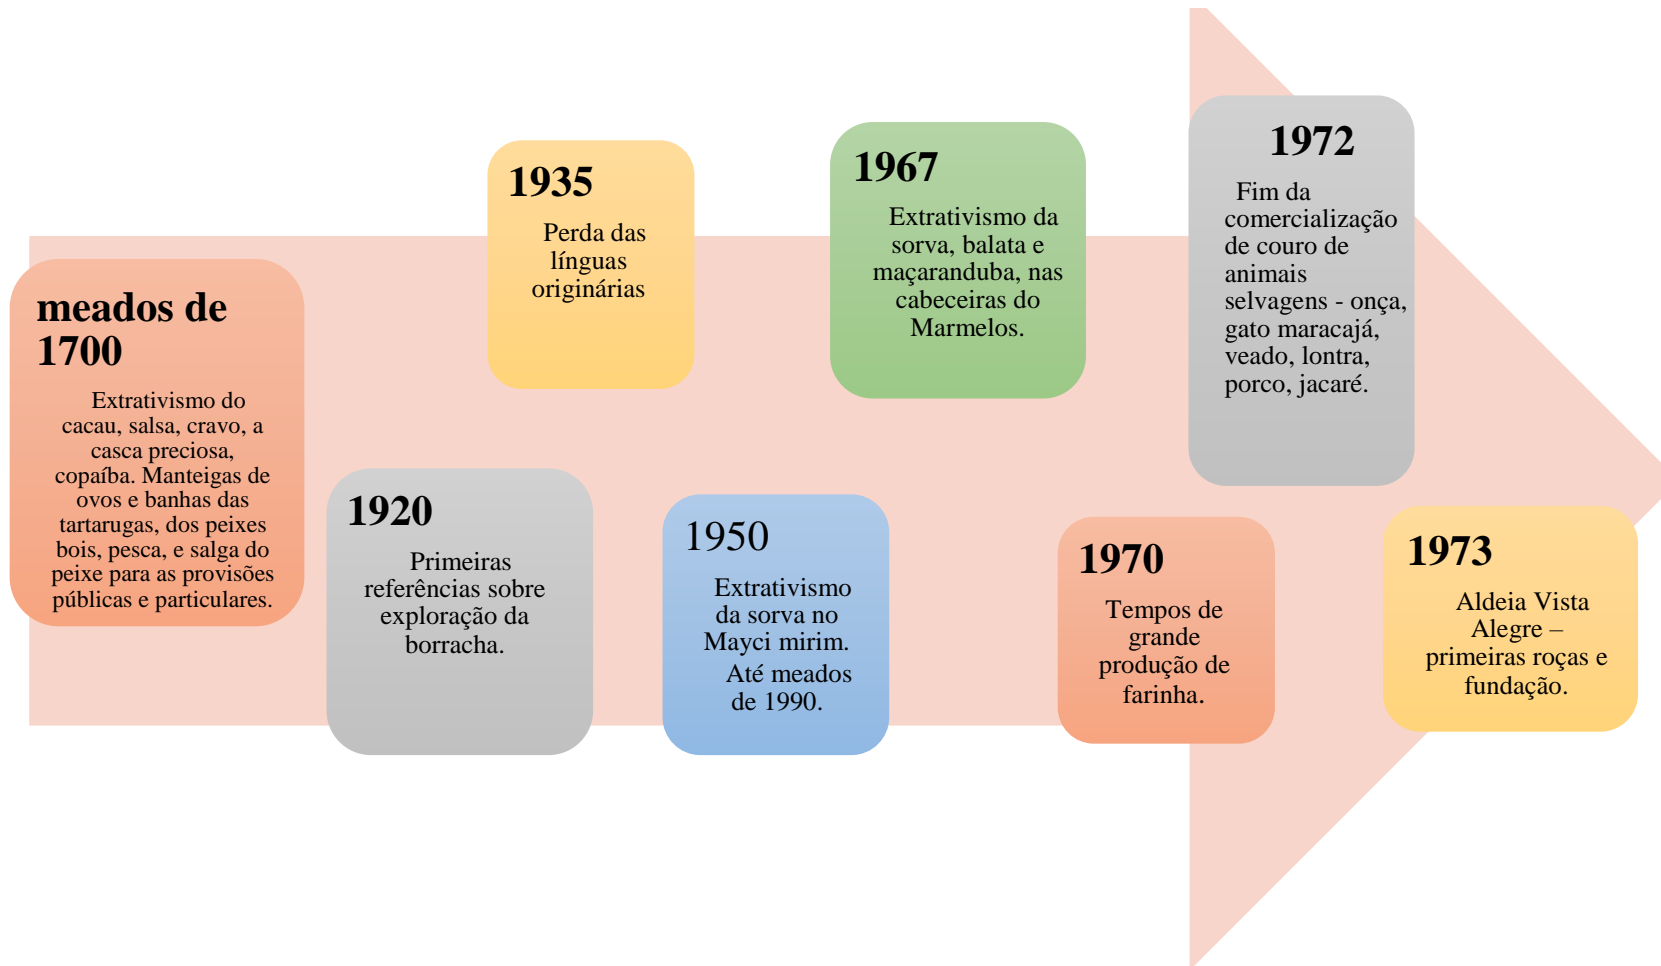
meados de 1700

Extrativismo do cacau, salsa, cravo, a casca preciosa, copaíba. Manteigas de ovos e banhas das tartarugas, dos peixes bois, pesca, e salga do peixe para as provisões públicas e particulares.

1920

Primeiras referências sobre exploração da borracha.

1935

Perda das línguas originárias

1950

Extrativismo da sorva no Mayci mirim. Até meados de 1990.

1967

Extrativismo da sorva, balata e maçaranduba, nas cabeceiras do Marmelos.

1970

Tempos de grande produção de farinha.

1972

Fim da comercialização de couro de animais selvagens - onça, gato maracajá, veado, lontra, porco, jacaré.

1973

Aldeia Vista Alegre – primeiras roças e fundação.